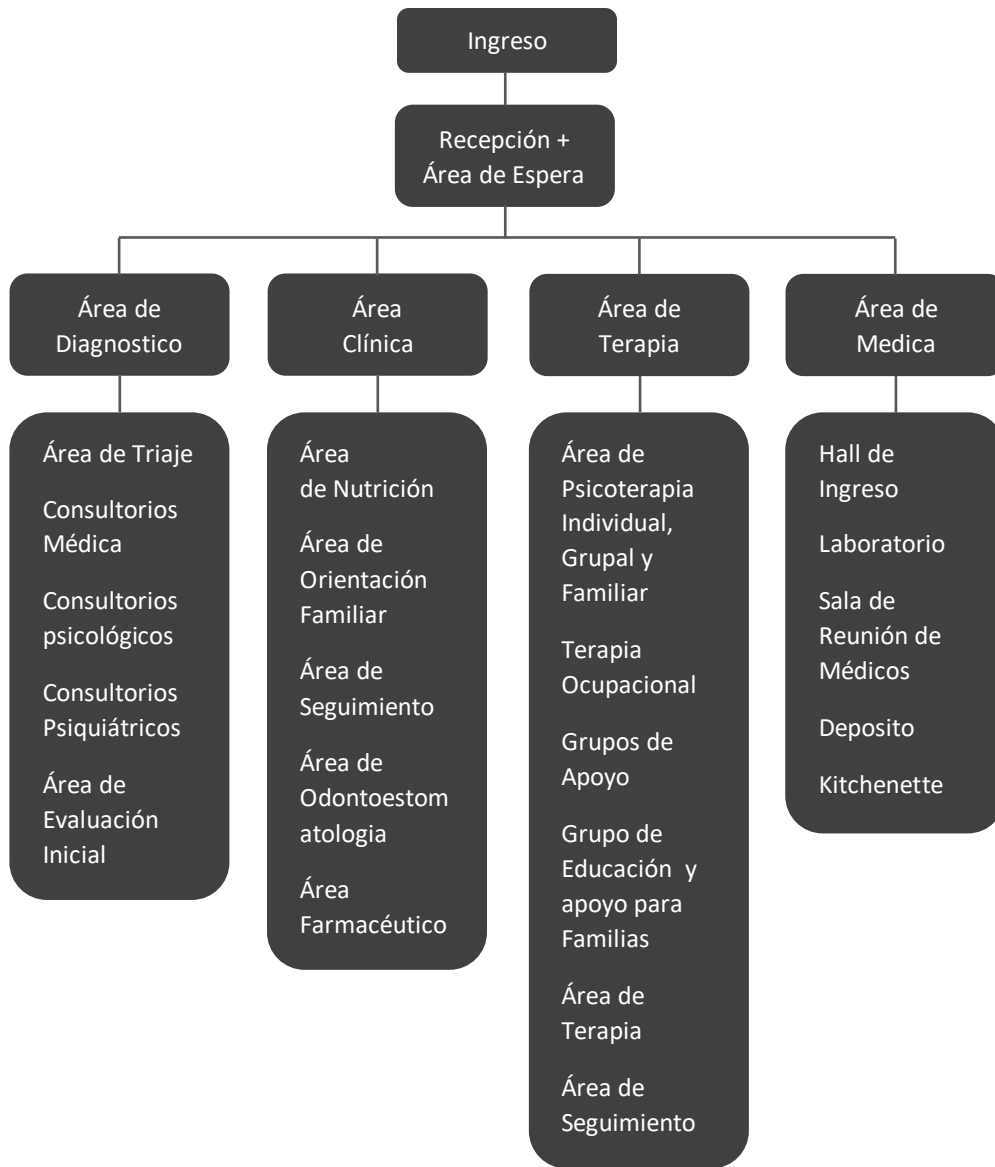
Ingreso

Recepción + Área de Espera

Área de Diagnostico

Área de Triaje

Consultorios Médica

Consultorios psicológicos

Consultorios Psiquiátricos

Área de Evaluación Inicial

Área Clínica

Área de Nutrición

Área de Orientación Familiar

Área de Seguimiento

Área de Odontoestomatologia

Área Farmacéutico

Área de Terapia

Área de Psicoterapia Individual, Grupal y Familiar

Terapia Ocupacional

Grupos de Apoyo

Grupo de Educación y apoyo para Familias

Área de Terapia

Área de Seguimiento

Área de Medica

Hall de Ingreso

Laboratorio

Sala de Reunión de Médicos

Deposito

Kitchenette